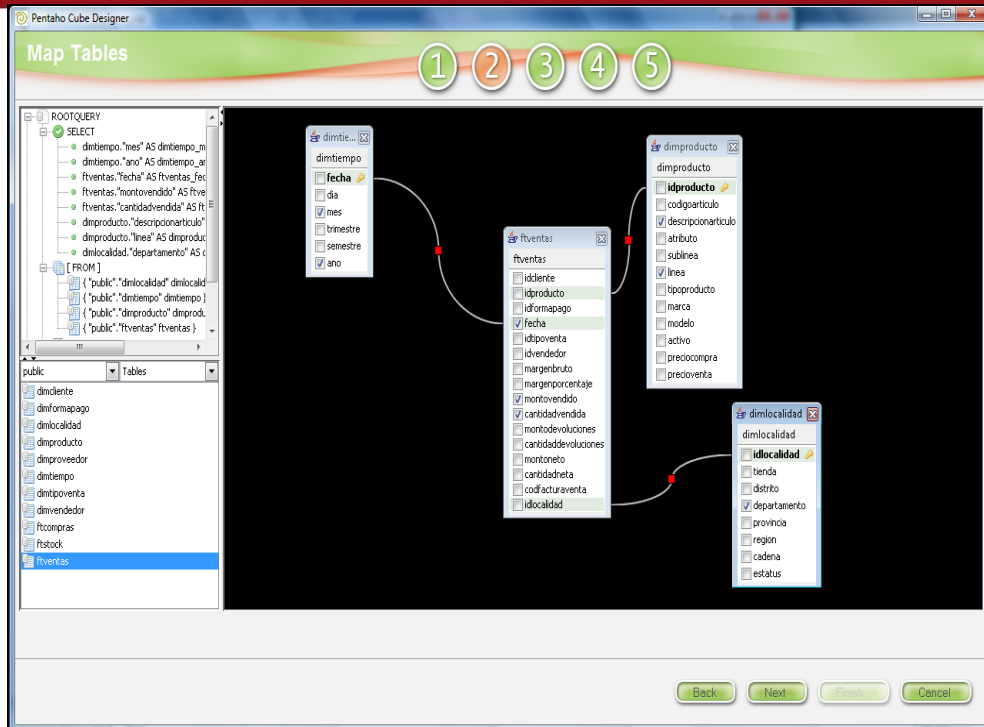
Pentaho Cube Designer

Map Tables

1 2 3 4 5

ROOTQUERY
SELECT
dimtiempo."mes" AS dimtiempo_m
dimtiempo."ano" AS dimtiempo_ar
ftventas."fecha" AS ftventas_fec
ftventas."montovendido" AS ftve
ftventas."cantidadvendida" AS ft
dimproducto."descripcionarticulo"
dimproducto."linea" AS dimproduc
dimlocalidad."departamento" AS c
[ FROM ]
{ "public"."dimlocalidad" dimlocalid
{ "public"."dimtiempo" dimtiempo }
{ "public"."dimproducto" dimprodu
{ "public"."ftventas" ftventas }

public
Tables

dimcliente
dimformapago
dimlocalidad
dimproducto
dimproveedor
dimtiempo
dimtipoventa
dimvendedor
ftcompras
ftstock
ftventas

dimtie...
dimtiempo
fecha
dia
mes
trimestre
semestre
ano

ftventas
ftventas
idcliente
idproducto
idformapago
fecha
idtipoventa
idvendedor
margenbruto
margenporcentaje
montovendido
cantidadvendida
montodevoluciones
cantidaddevoluciones
montoneto
cantidadneta
codfacturaventa
idlocalidad

dimproducto
dimproducto
idproducto
codigoarticulo
descripcionarticulo
atributo
sublinea
linea
tipoproducto
marca
modelo
activo
preciocompra
precioventa

dimlocalidad
dimlocalidad
idlocalidad
tienda
distrito
departamento
provincia
region
cadena
estatus

Back
Next
Finish
Cancel